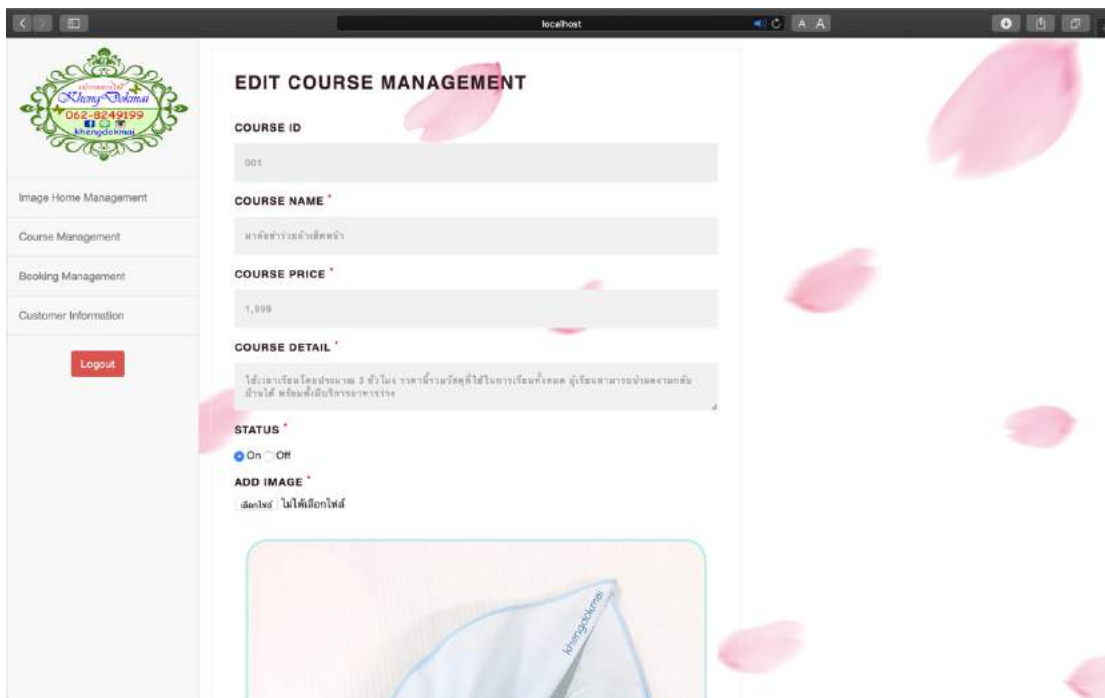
localhost

062-8249199
khengdokmai

Image Home Management

Course Management

Booking Management

Customer Information

Logout

EDIT COURSE MANAGEMENT

COURSE ID

001

COURSE NAME *

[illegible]

COURSE PRICE *

1,999

COURSE DETAIL *

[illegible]

STATUS *

On Off

ADD IMAGE *

เลือกไฟล์ ไม่ได้เลือกไฟล์

khengdokmai